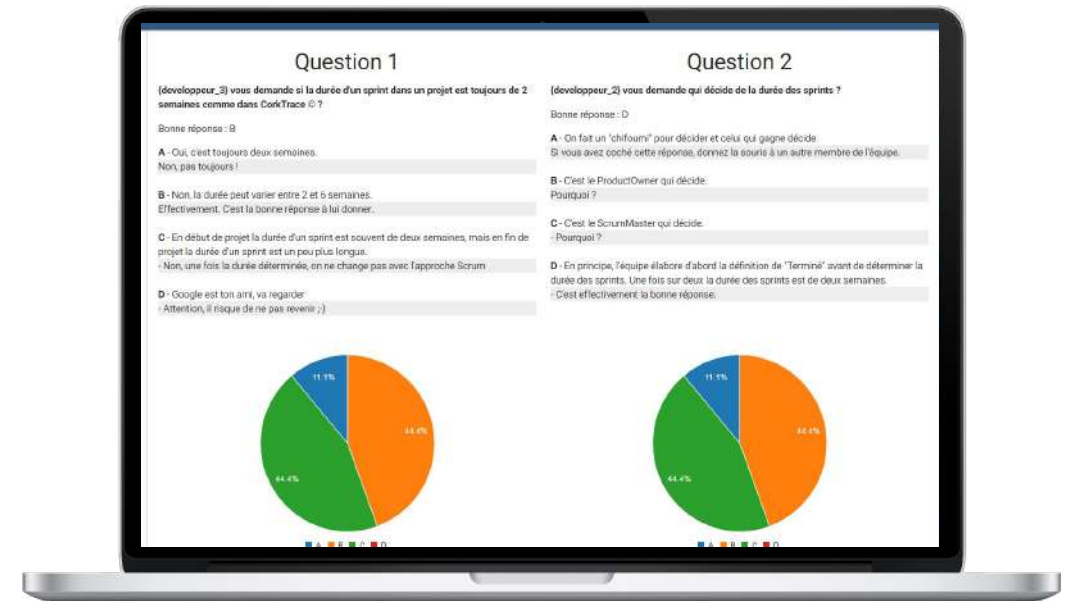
Question 1

{developpeur_3} vous demande si la durée d'un sprint dans un projet est toujours de 2 semaines comme dans CorkTrace © ?

Bonne réponse : B

A - Oui, c'est toujours deux semaines.
Non, pas toujours !

B - Non, la durée peut varier entre 2 et 6 semaines.
Effectivement. C'est la bonne réponse à lui donner.

C - En début de projet la durée d'un sprint est souvent de deux semaines, mais en fin de projet la durée d'un sprint est un peu plus longue.
- Non, une fois la durée déterminée, on ne change pas avec l'approche Scrum

D - Google est ton ami, va regarder
- Attention, il risque de ne pas revenir ;-)

11.1%
44.4%
44.4%

A B C D

Question 2

{developpeur_2} vous demande qui décide de la durée des sprints ?

Bonne réponse : D

A - On fait un "chifoumi" pour décider et celui qui gagne décide.
Si vous avez coché cette réponse, donnez la souris à un autre membre de l'équipe.

B - C'est le ProductOwner qui décide.
Pourquoi ?

C - C'est le ScrumMaster qui décide.
- Pourquoi ?

D - En principe, l'équipe élabore d'abord la définition de "Terminé" avant de déterminer la durée des sprints. Une fois sur deux la durée des sprints est de deux semaines.
- C'est effectivement la bonne réponse.

11.1%
44.4%
44.4%

A B C D